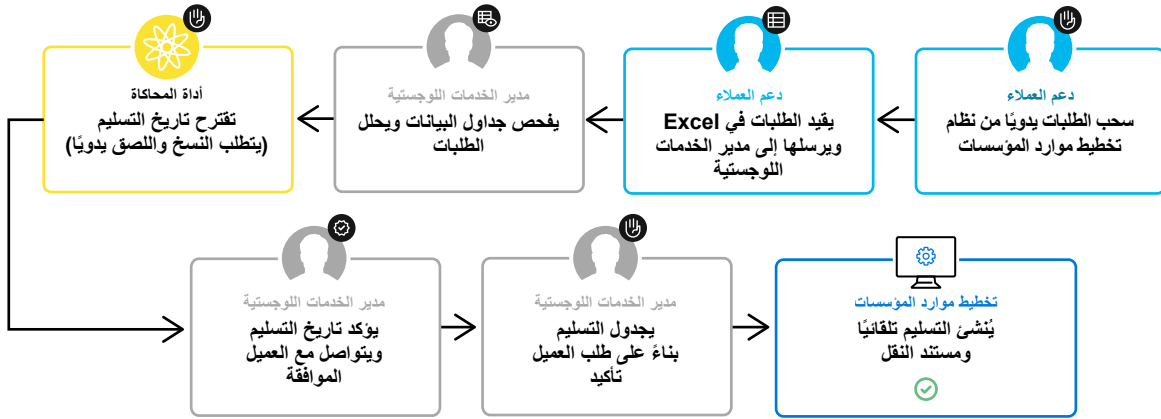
دعم العملاء
سحب الطلبات يدويًا من نظام تخطيط موارد المؤسسات

دعم العملاء
يقيد الطلبات في Excel ويرسلها إلى مدير الخدمات اللوجستية

مدير الخدمات اللوجستية
يفحص جداول البيانات ويحلل الطلبات

أداة المحاكاة
تقترح تاريخ التسليم (يتطلب النسخ واللصق يدويًا)

مدير الخدمات اللوجستية
يؤكد تاريخ التسليم ويتواصل مع العميل الموافقة

مدير الخدمات اللوجستية
يجدول التسليم بناءً على طلب العميل تأكيد

تخطيط موارد المؤسسات
يُنشئ التسليم تلقائيًا ومستند النقل